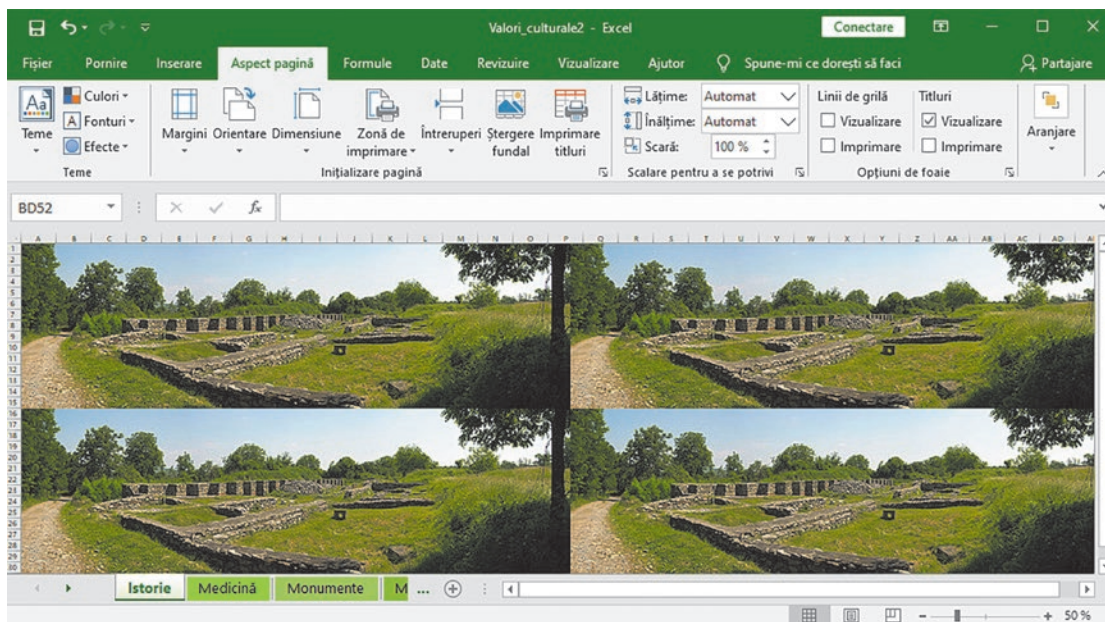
Valori_culturale2 - Excel

Conectare

Fișier Pornire Inserare Aspect pagină Formule Date Revizuire Vizualizare Ajutor Spune-mi ce dorești să faci Partajare

Teme
Culori
Fonturi
Efecte
Teme

Margini Orientare Dimensiune Zonă de imprimare Întreruperi Ștergere fundal Imprimare titluri
Inițializare pagină

Lățime: Automat
Înălțime: Automat
Scară: 100 %
Scalare pentru a se potrivi

Linii de grilă
Vizualizare
Imprimare
Titluri
Vizualizare
Imprimare
Opțiuni de foaie

Aranjare

BD52

A B C D E F G H I J K L M N O P Q R S T U V W X Y Z AA AB AC AD

1 2 3 4 5 6 7 8 9 10 11 12 13 14 15 16 17 18 19 20 21 22 23 24 25 26 27 28 29 30

Istorie Medicină Monumente M ...

50 %